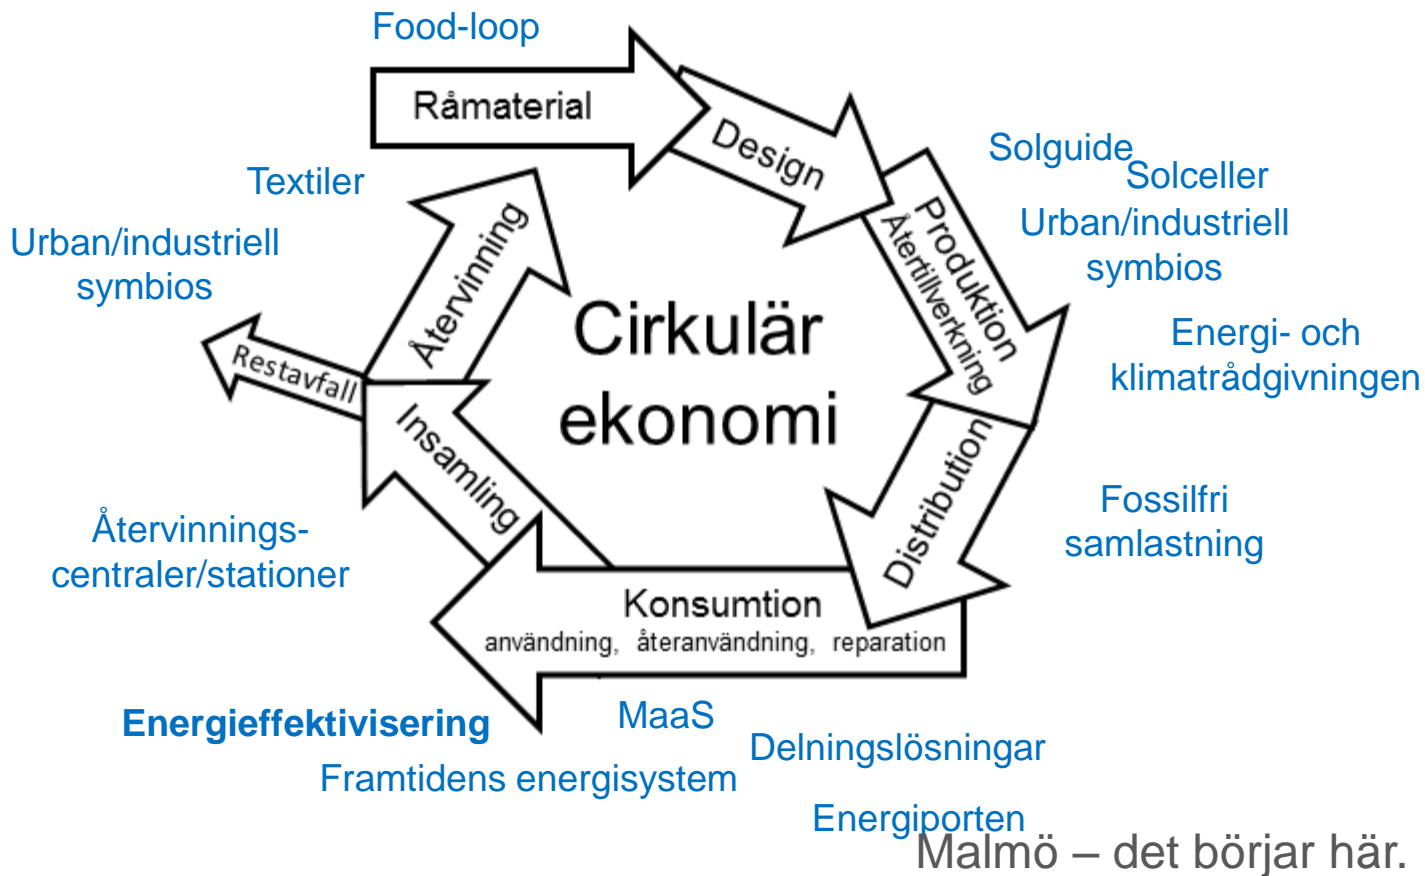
Food-loop

Råmaterial

Design

Solguide

Solceller

Urban/industriell symbios

Produktion

Återtillverkning

Energi- och klimatrådgivningen

Distribution

Fossilfri samlastning

Konsumtion
användning, återanvändning, reparation

MaaS

Delningslösningar

Energiporten

Framtidens energisystem

Energieffektivisering

Insamling

Återvinnings-centraler/stationer

Restavfall

Urban/industriell symbios

Textiler

Återvinning

Cirkulär ekonomi

Malmö – det börjar här.